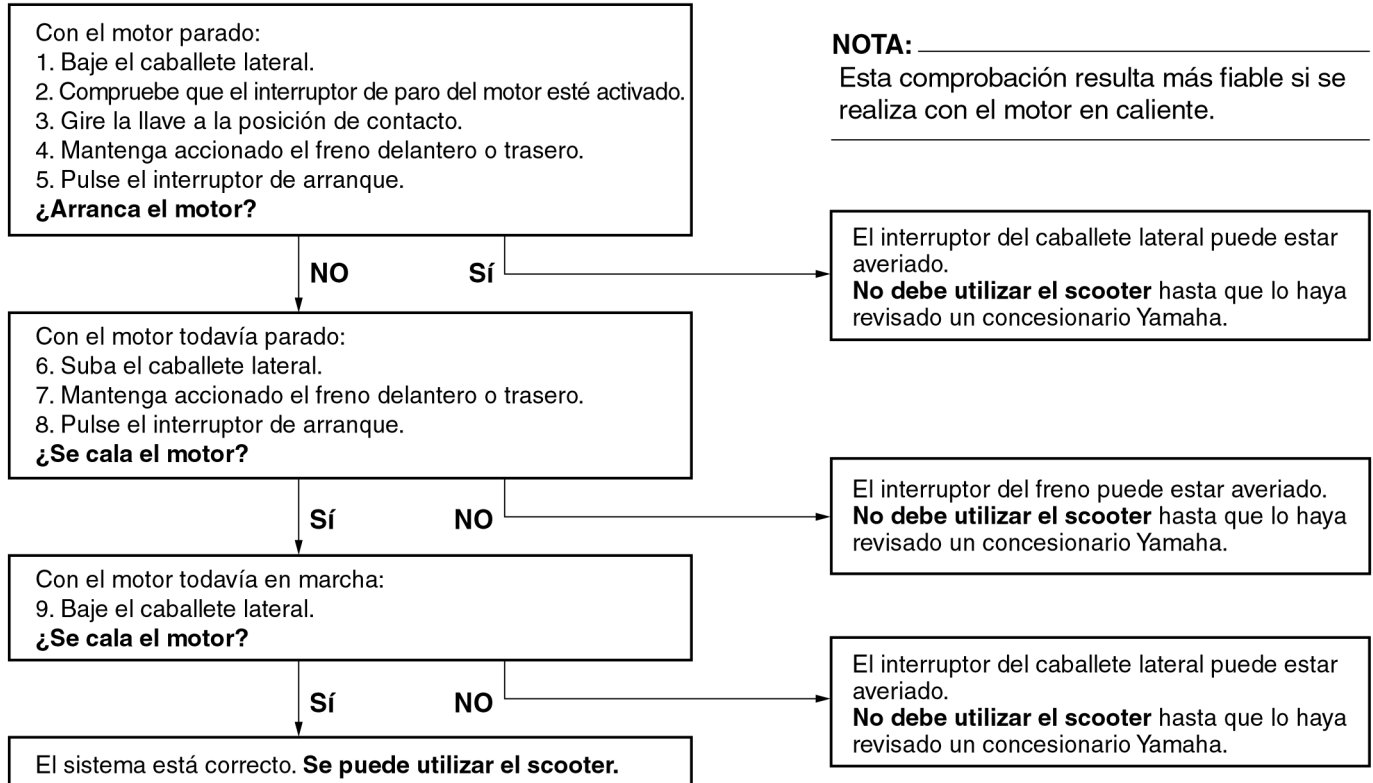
Con el motor parado:
1. Baje el caballete lateral.
2. Compruebe que el interruptor de paro del motor esté activado.
3. Gire la llave a la posición de contacto.
4. Mantenga accionado el freno delantero o trasero.
5. Pulse el interruptor de arranque.
**¿Arranca el motor?**

NOTA:
Esta comprobación resulta más fiable si se realiza con el motor en caliente.

NO

Sí

El interruptor del caballete lateral puede estar averiado.
**No debe utilizar el scooter** hasta que lo haya revisado un concesionario Yamaha.

Con el motor todavía parado:
6. Suba el caballete lateral.
7. Mantenga accionado el freno delantero o trasero.
8. Pulse el interruptor de arranque.
**¿Se cala el motor?**

Sí

NO

El interruptor del freno puede estar averiado.
**No debe utilizar el scooter** hasta que lo haya revisado un concesionario Yamaha.

Con el motor todavía en marcha:
9. Baje el caballete lateral.
**¿Se cala el motor?**

Sí

NO

El interruptor del caballete lateral puede estar averiado.
**No debe utilizar el scooter** hasta que lo haya revisado un concesionario Yamaha.

El sistema está correcto. **Se puede utilizar el scooter.**